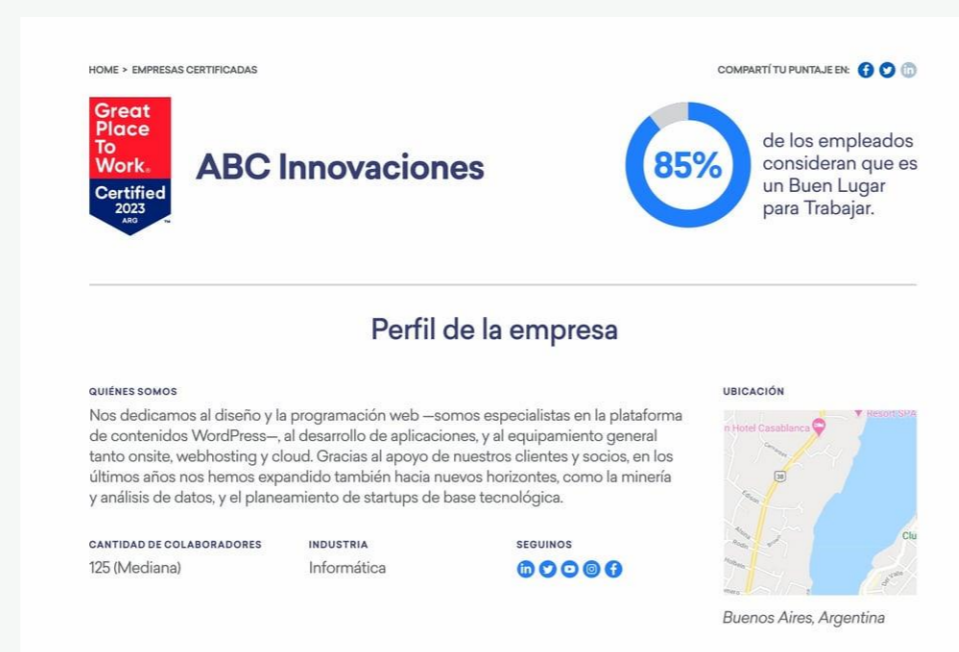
HOME > EMPRESAS CERTIFICADAS

COMPARTÍ TU PUNTAJE EN:

Great Place To Work.
Certified
2023
ARG

ABC Innovaciones

85%

de los empleados consideran que es un Buen Lugar para Trabajar.

Perfil de la empresa

QUIÉNES SOMOS

Nos dedicamos al diseño y la programación web —somos especialistas en la plataforma de contenidos WordPress—, al desarrollo de aplicaciones, y al equipamiento general tanto onsite, webhosting y cloud. Gracias al apoyo de nuestros clientes y socios, en los últimos años nos hemos expandido también hacia nuevos horizontes, como la minería y análisis de datos, y el planeamiento de startups de base tecnológica.

CANTIDAD DE COLABORADORES
125 (Mediana)

INDUSTRIA
Informática

SEGUINOS

UBICACIÓN

Hotel Casablanca
Resort SPA
Clu

Buenos Aires, Argentina